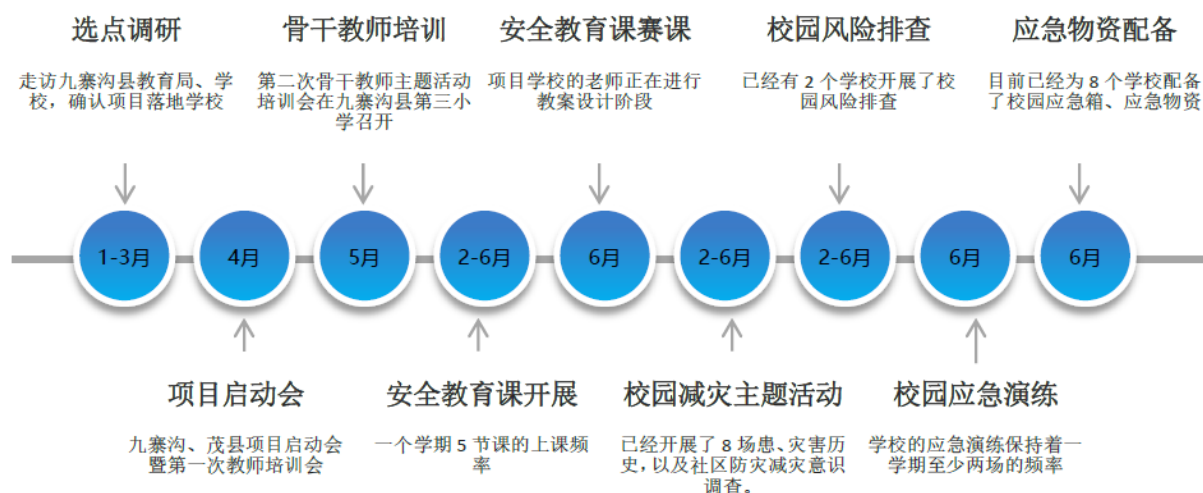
选点调研

走访九寨沟县教育局、学校，确认项目落地学校

骨干教师培训

第二次骨干教师主题活动培训会在九寨沟县第三小学召开

安全教育课赛课

项目学校的老师正在进行教案设计阶段

校园风险排查

已经有 2 个学校开展了校园风险排查

应急物资配备

目前已经为 8 个学校配备了校园应急箱、应急物资

1-3月

4月

5月

2-6月

6月

2-6月

2-6月

6月

6月

项目启动会

九寨沟、茂县项目启动会暨第一次教师培训会

安全教育课开展

一个学期 5 节课的上课频率

校园减灾主题活动

已经开展了 8 场患、灾害历史，以及社区防灾减灾意识调查。

校园应急演练

学校的应急演练保持着一学期至少两场的频率